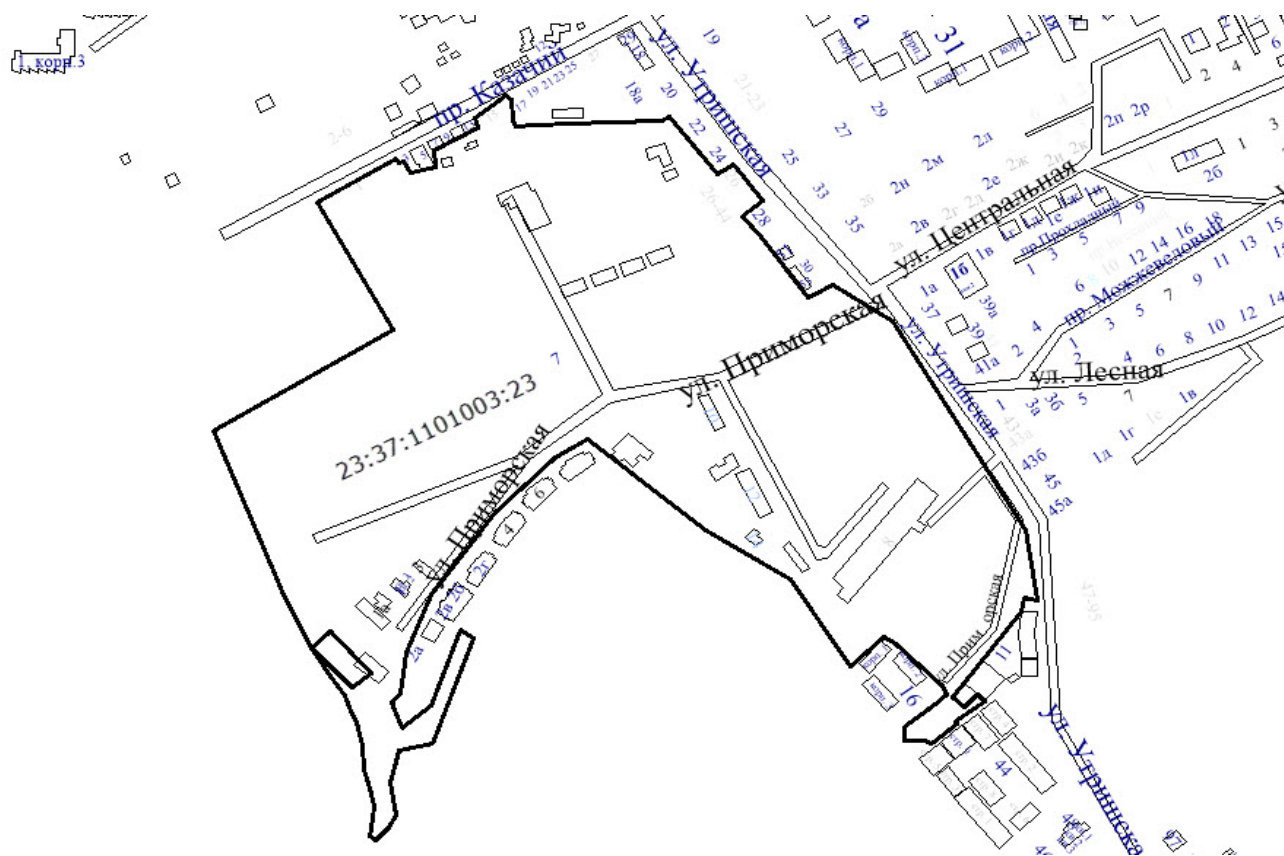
1, корп.3
пр. Казачий
17 19 21 23 25
ул. Утришская
19
18а
20
22
24
26
28
30
21-23
25
27
29
31
33
35
a
2л
2м
2н
2в
2е
2ж
2и
2к
2п
2р
2
4
6
1
3
26
1в
1а
16
1г
1е
ул. Центральная
пр. Прохладный
1
3
5
7
9
6
10
12
14
16
18
11
13
15
пр. Можжевеловый
37
39а
39
41а
2
4
1
3
5
7
9
8
10
12
14
ул. Лесная
36
3а
1д
1г
1е
1в
43
43а
436
45
45а
47-95
ул. Утришская
23:37:1101003:23
7
ул. Приморская
ул. Приморская
6
4
2г
2в
2а
8
11
16
44
ул. Приморская
ул. Утришская